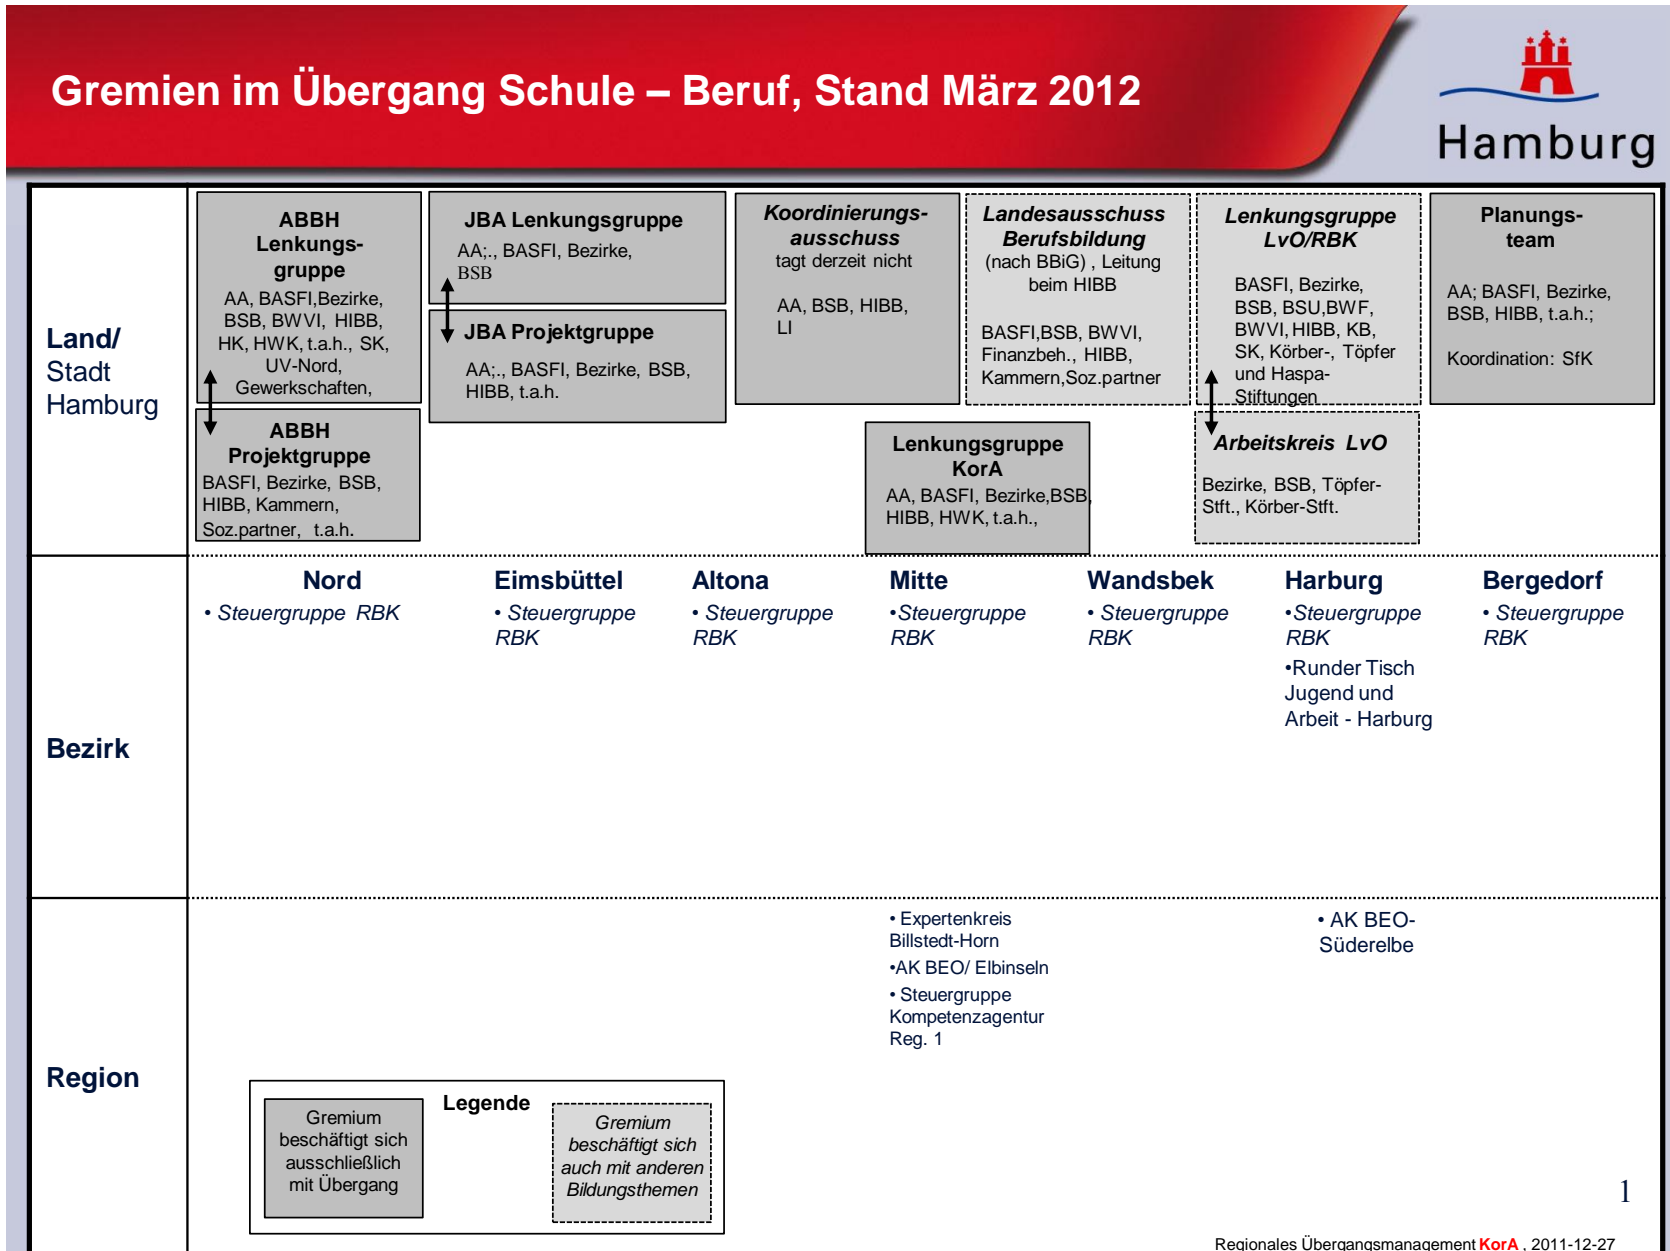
Gremien im Übergang Schule – Beruf, Stand März 2012

Hamburg

Land/ Stadt Hamburg

ABBH Lenkungsgruppe
AA, BASFI,Bezirke, BSB, BWVI, HIBB, HK, HWK, t.a.h., SK, UV-Nord, Gewerkschaften,

ABBH Projektgruppe
BASFI, Bezirke, BSB, HIBB, Kammern, Soz.partner, t.a.h.

JBA Lenkungsgruppe
AA;., BASFI, Bezirke, BSB

JBA Projektgruppe
AA;., BASFI, Bezirke, BSB, HIBB, t.a.h.

Koordinierungsausschuss
tagt derzeit nicht

AA, BSB, HIBB, LI

Landesausschuss Berufsbildung
(nach BBiG) , Leitung beim HIBB

BASFI,BSB, BWVI, Finanzbeh., HIBB, Kammern,Soz.partner

Lenkungsgruppe LvO/RBK
BASFI, Bezirke, BSB, BSU,BWF, BWVI, HIBB, KB, SK, Körber-, Töpfer und Haspa-Stiftungen

Planungsteam
AA; BASFI, Bezirke, BSB, HIBB, t.a.h.;

Koordination: SfK

Lenkungsgruppe KorA
AA, BASFI, Bezirke,BSB, HIBB, HWK, t.a.h.,

Arbeitskreis LvO
Bezirke, BSB, Töpfer-Stft., Körber-Stft.

Bezirk

Nord
• Steuergruppe RBK

Eimsbüttel
• Steuergruppe RBK

Altona
• Steuergruppe RBK

Mitte
•Steuergruppe RBK

Wandsbek
• Steuergruppe RBK

Harburg
•Steuergruppe RBK
•Runder Tisch Jugend und Arbeit - Harburg

Bergedorf
• Steuergruppe RBK

Region

• Expertenkreis Billstedt-Horn
•AK BEO/ Elbinseln
• Steuergruppe Kompetenzagentur Reg. 1

• AK BEO-Süderelbe

Legende
Gremium beschäftigt sich ausschließlich mit Übergang
Gremium beschäftigt sich auch mit anderen Bildungsthemen

1

Regionales Übergangsmanagement KorA , 2011-12-27